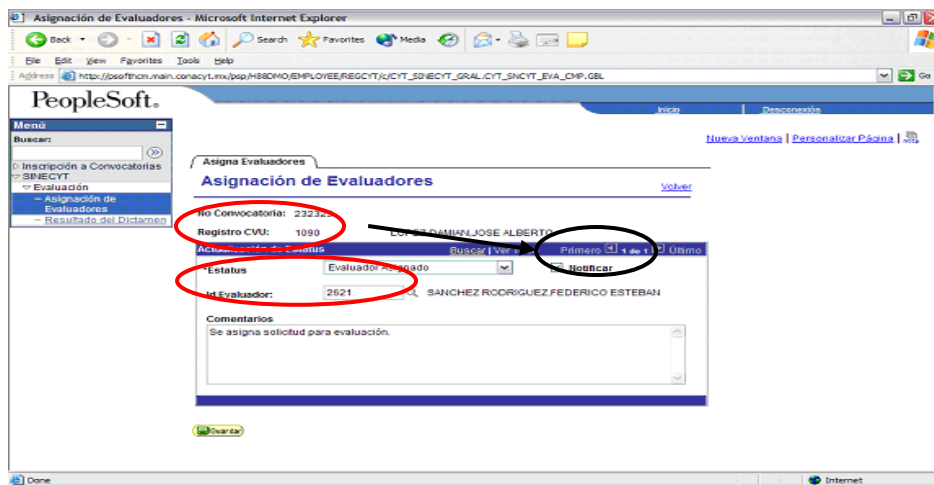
Asignación de Evaluadores - Microsoft Internet Explorer

Back Search Favorites Media

File Edit View Favorites Tools Help

Address http://psofthcm.main.conacyt.mx/psp/H88DMO/EMPLOYEE/REGCYT/c/CYT_SINECYT_GRAL.CYT_SNCYT_EVA_CMP.GBL

Go

PeopleSoft.

Inicio | Desconexión

Menú

Buscar:

Inscripción a Convocatorias
SINECYT
Evaluación
– Asignación de Evaluadores
– Resultado del Dictamen

Nueva Ventana | Personalizar Página |

Asigna Evaluadores

Asignación de Evaluadores

Volver

No Convocatoria: 23232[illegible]

Registro CVU: 1090 LOPEZ DAMIAN,JOSE ALBERTO

Actualización de Estatus Buscar | Ver Primero 1 de 1 Último

*Estatus Evaluador Asignado

Notificar

Id Evaluador: 2521 SANCHEZ RODRIGUEZ,FEDERICO ESTEBAN

Comentarios

Se asigna solicitud para evaluación.

Guardar

Done

Internet